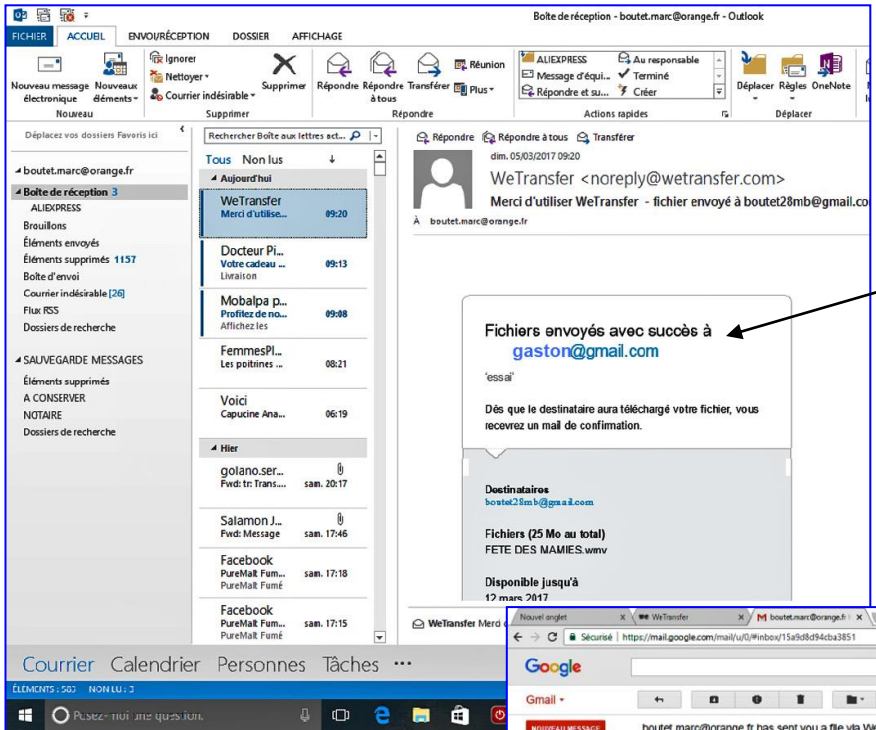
Boîte de réception - boutet.marc@orange.fr - Outlook

FICHIER ACCUEIL ENVOI/RÉCEPTION DOSSIER AFFICHAGE

Nouveau message électronique Nouveaux éléments
Nouveau
Ignorer
Nettoyer
Courrier indésirable
Supprimer
Supprimer
Répondre Répondre à tous Transférer
Réunion
Plus
Répondre
ALIEXPRESS
Message d'équi...
Répondre et su...
Au responsable
Terminé
Créer
Actions rapides
Déplacer Règles OneNote
Déplacer

Déplacez vos dossiers Favoris ici

boutet.marc@orange.fr
Boîte de réception 3
ALIEXPRESS
Brouillons
Éléments envoyés
Éléments supprimés 1157
Boîte d'envoi
Courrier indésirable [26]
Flux RSS
Dossiers de recherche

SAUVEGARDE MESSAGES
Éléments supprimés
A CONSERVER
NOTAIRE
Dossiers de recherche

Rechercher Boîte aux lettres act...
Tous Non lus
Aujourd'hui
WeTransfer
Merci d'utilise... 09:20
Docteur Pi...
Votre cadeau ... 09:13
Livraison
Mobalpa p...
Profitez de no... 09:08
Affichez les
FemmesPl...
Les poitrines ... 08:21
Voici
Capucine Ana... 06:19
Hier
golano.ser...
Fwd: tr: Trans... sam. 20:17
Salamon J...
Fwd: Message sam. 17:46
Facebook
PureMalt Fum... sam. 17:18
PureMalt Fumé
Facebook
PureMalt Fum... sam. 17:15
PureMalt Fumé

Répondre Répondre à tous Transférer
dim. 05/03/2017 09:20
WeTransfer <noreply@wetransfer.com>
Merci d'utiliser WeTransfer - fichier envoyé à boutet28mb@gmail.co
À boutet.marc@orange.fr

Fichiers envoyés avec succès à
gaston@gmail.com
'essai'
Dès que le destinataire aura téléchargé votre fichier, vous recevrez un mail de confirmation.

Destinataires
boutet28mb@gmail.com

Fichiers (25 Mo au total)
FETE DES MAMIES.wmv

Disponible jusqu'à
12 mars 2017

WeTransfer Merci d

Courrier Calendrier Personnes Tâches ...
ÉLÉMENTS : 563 NON LU : 3

Posez-moi une question

Nouvel onglet × WeTransfer × boutet.marc@orange.fr ×
Sécurisé | https://mail.google.com/mail/u/0/#inbox/15a9d8d94cba3851
Google
Gmail
NOUVEAU MESSAGE
boutet.marc@orange.fr has sent you a file via We